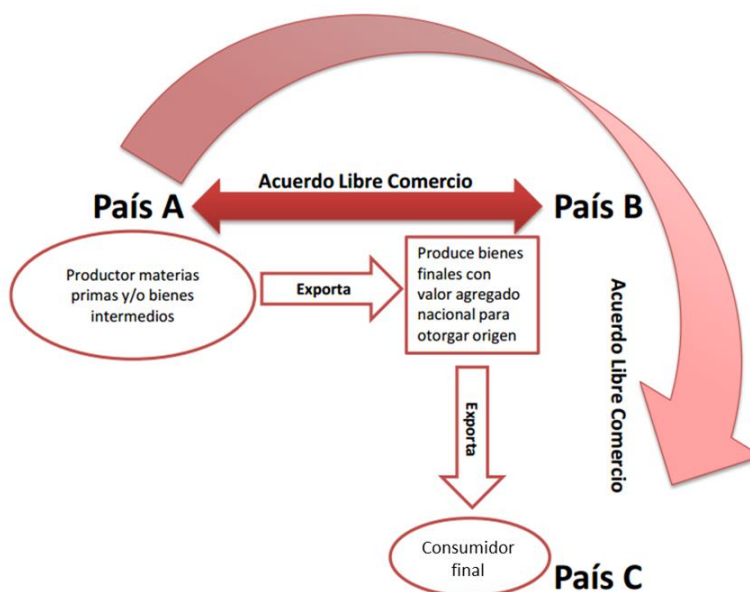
Acuerdo Libre Comercio

País A

País B

Productor materias primas y/o bienes intermedios

Exporta

Produce bienes finales con valor agregado nacional para otorgar origen

Acuerdo Libre Comercio

Exporta

Consumidor final

País C